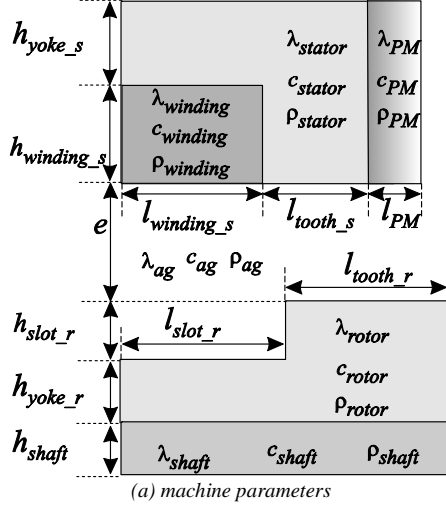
$h_{yoke\_s}$

$\lambda_{stator}$
$c_{stator}$
$\rho_{stator}$

$\lambda_{PM}$
$c_{PM}$
$\rho_{PM}$

$h_{winding\_s}$

$\lambda_{winding}$
$c_{winding}$
$\rho_{winding}$

$l_{winding\_s}$ $l_{tooth\_s}$ $l_{PM}$

$e$

$\lambda_{ag}$ $c_{ag}$ $\rho_{ag}$

$l_{tooth\_r}$

$h_{slot\_r}$ $l_{slot\_r}$

$\lambda_{rotor}$
$c_{rotor}$
$\rho_{rotor}$

$h_{yoke\_r}$

$h_{shaft}$ $\lambda_{shaft}$ $c_{shaft}$ $\rho_{shaft}$

(a) machine parameters